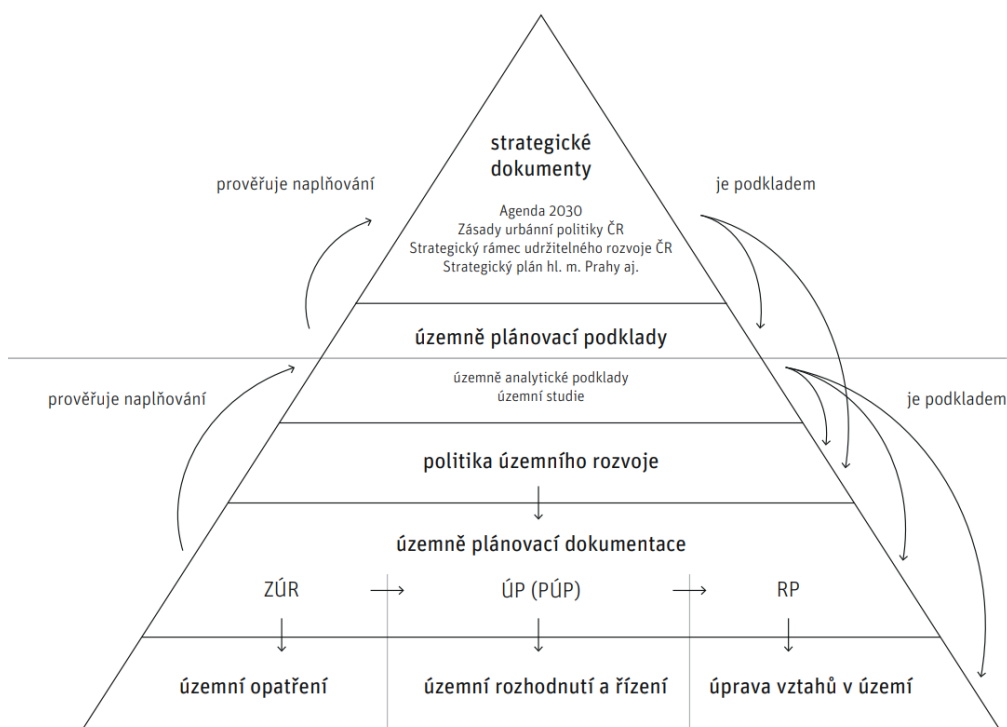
strategické dokumenty

Agenda 2030
Zásady urbánní politiky ČR
Strategický rámec udržitelného rozvoje ČR
Strategický plán hl. m. Prahy aj.

prověřuje naplňování

je podkladem

územně plánovací podklady

územně analytické podklady
územní studie

prověřuje naplňování

je podkladem

politika územního rozvoje

územně plánovací dokumentace

ZÚR → ÚP (PÚP) → RP

územní opatření

územní rozhodnutí a řízení

úprava vztahů v území